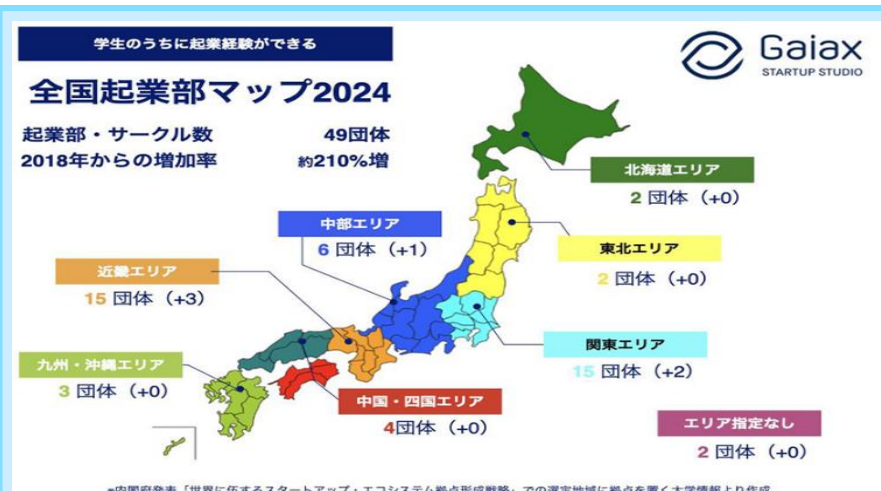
学生のうちに起業経験ができる

全国起業部マップ2024

起業部・サークル数 49団体
2018年からの増加率 約210%増

Gaiax
STARTUP STUDIO

北海道エリア
2 団体（+0）

東北エリア
2 団体（+0）

中部エリア
6 団体（+1）

近畿エリア
15 団体（+3）

関東エリア
15 団体（+2）

九州・沖縄エリア
3 団体（+0）

中国・四国エリア
4団体（+0）

エリア指定なし
2 団体（+0）

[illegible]